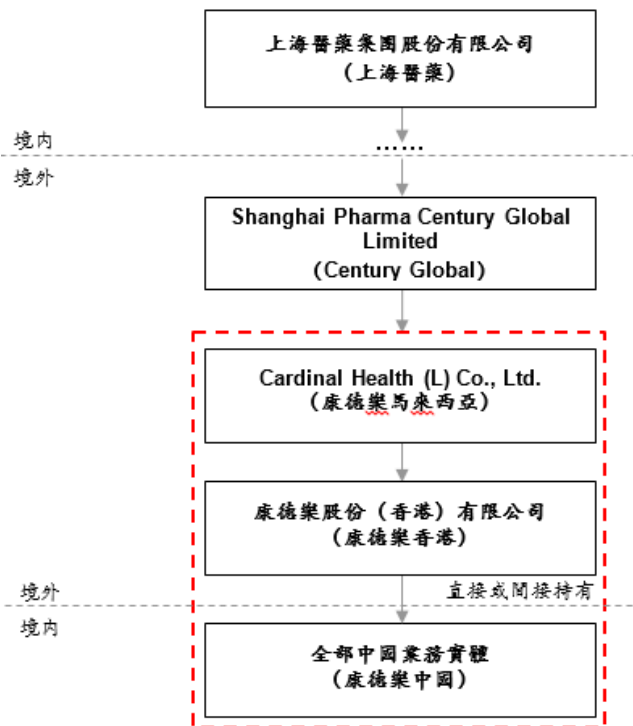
上海醫藥集團股份有限公司
（上海醫藥）

境內

……

境外

Shanghai Pharma Century Global Limited
（Century Global）

Cardinal Health (L) Co., Ltd.
（康德樂馬來西亞）

康德樂股份（香港）有限公司
（康德樂香港）

直接或間接持有

境外

境內

全部中國業務實體
（康德樂中國）